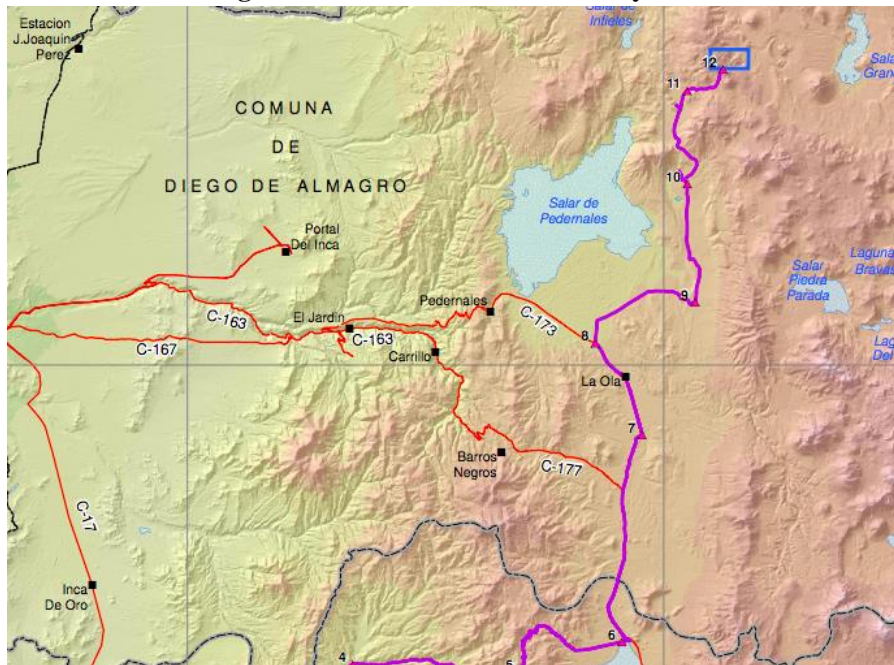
Estacion J.Joaquin Perez

Salar de Infieles

12

Sala Grand

11

COMUNA DE DIEGO DE ALMAGRO

10

Salar de Pedernales

Portal Del Inca

Laguna Bravas

Salar Piedra Parada

9

Pedernales

C-163

El Jardin

C-173

8

Lag Del

C-167

C-163

Carrillo

La Ola

7

Barros Negros

C-177

C-17

Inca De Oro

6

4

5